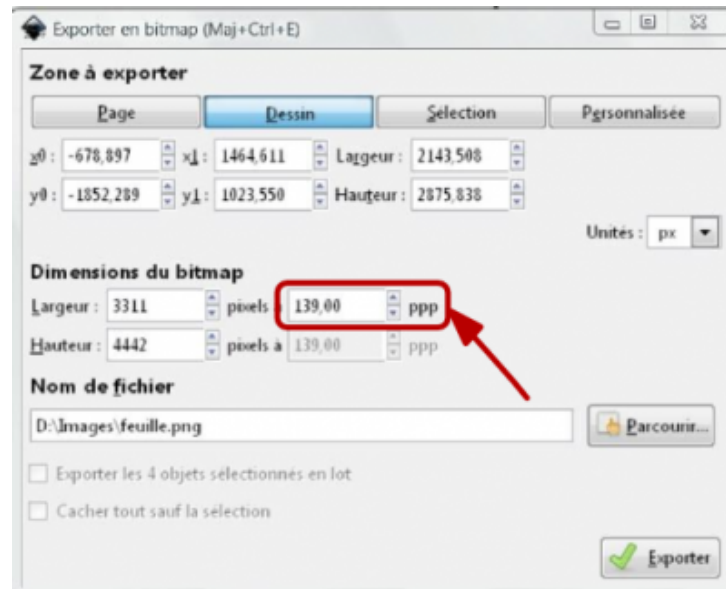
Exporter en bitmap (Maj+Ctrl+E)

Zone à exporter

Page | Dessin | Sélection | Personnalisée

x0 : -678,897 x1 : 1464,611 Largeur : 2143,508

y0 : -1852,289 y1 : 1023,550 Hauteur : 2875,838

Unités : px

Dimensions du bitmap

Largeur : 3311 pixels à 139,00 ppp

Hauteur : 4442 pixels à 139,00 ppp

Nom de fichier

D:\Images\feuille.png

Parcourir...

Exporter les 4 objets sélectionnes en lot

Cacher tout sauf la sélection

Exporter